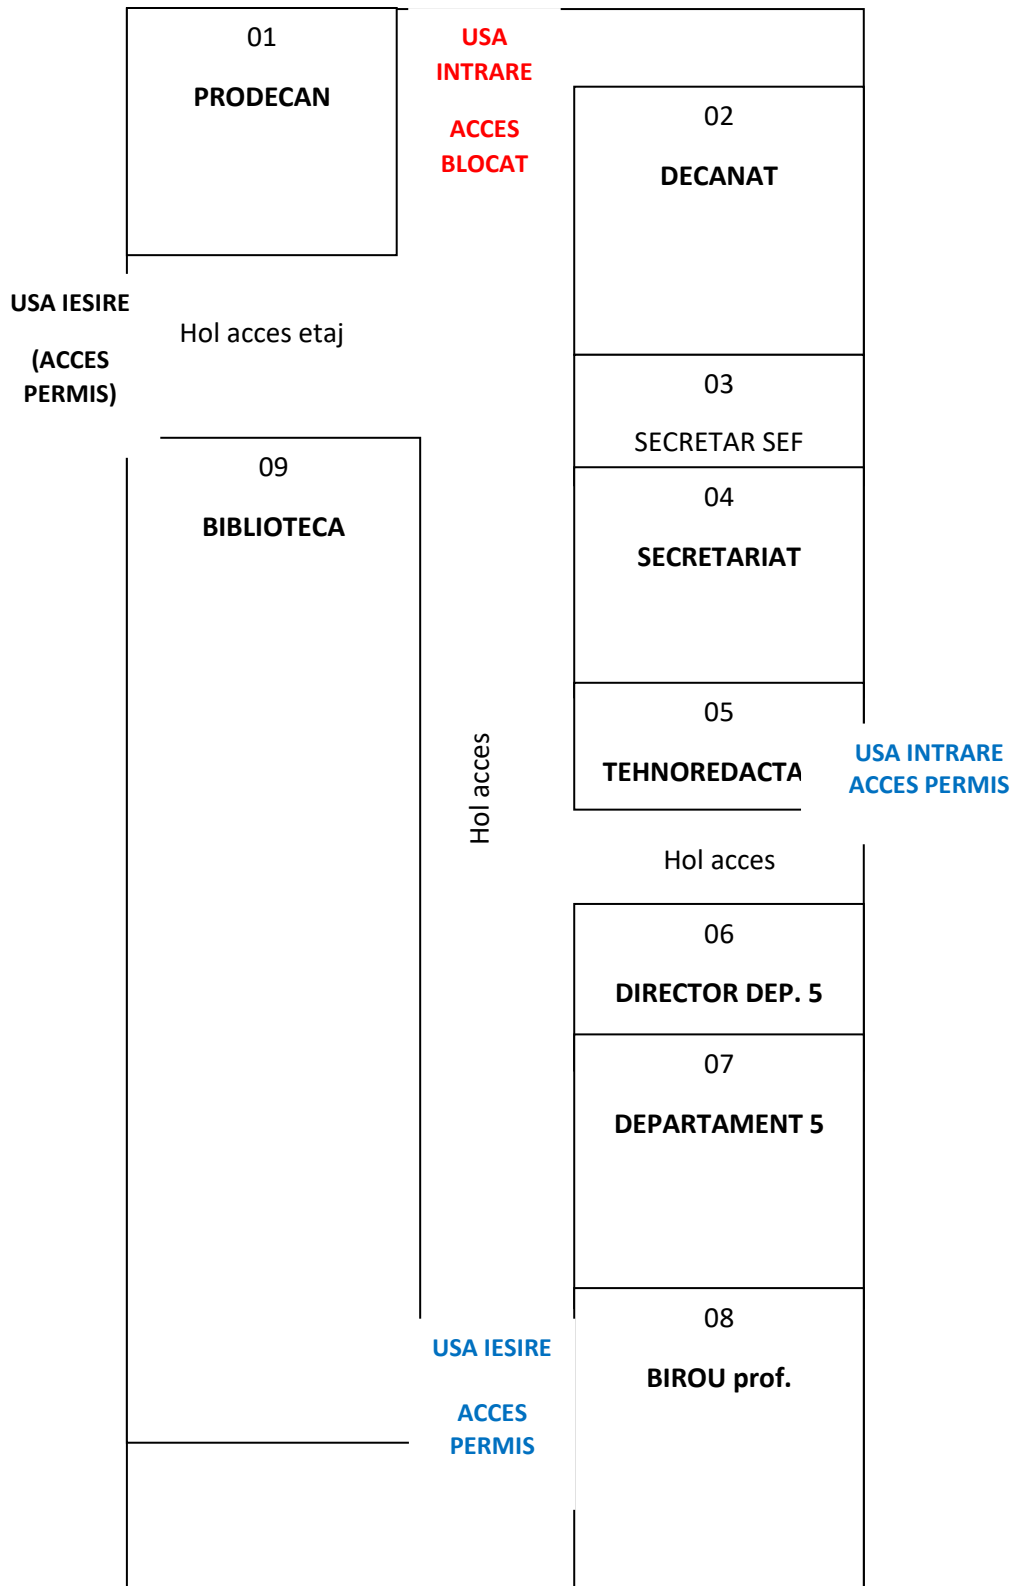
01

PRODECAN

USA INTRARE

ACCES BLOCAT

02

DECANAT

USA IESIRE

(ACCES PERMIS)

Hol acces etaj

03

SECRETAR SEF

09

BIBLIOTECA

04

SECRETARIAT

05

TEHNOREDACTA

USA INTRARE ACCES PERMIS

Hol acces

Hol acces

06

DIRECTOR DEP. 5

07

DEPARTAMENT 5

08

BIROU prof.

USA IESIRE

ACCES PERMIS